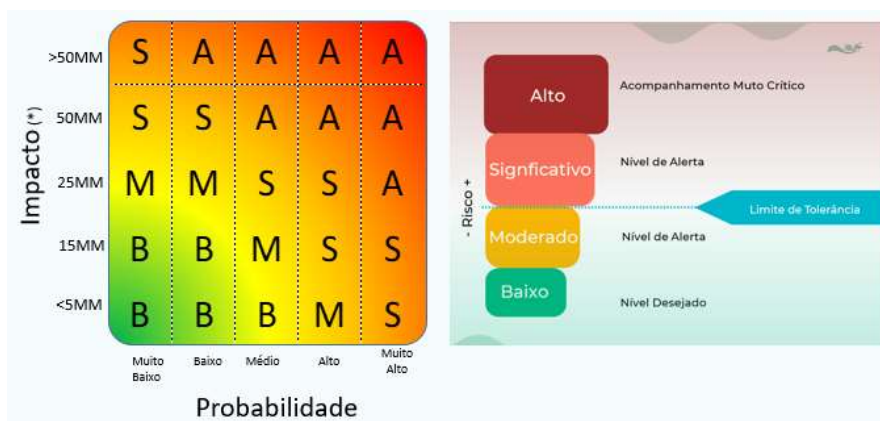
Impacto (*)

| | | | | | |
|---|---|---|---|---|---|
| >50MM | S | A | A | A | A |
| 50MM | S | S | A | A | A |
| 25MM | M | M | S | S | A |
| 15MM | B | B | M | S | S |
| <5MM | B | B | B | M | S |
| | Muito Baixo | Baixo | Médio | Alto | Muito Alto |

Probabilidade

- Risco +

Alto
Acompanhamento Muto Crítico

Signficativo
Nível de Alerta

Limite de Tolerância

Moderado
Nível de Alerta

Baixo
Nível Desejado